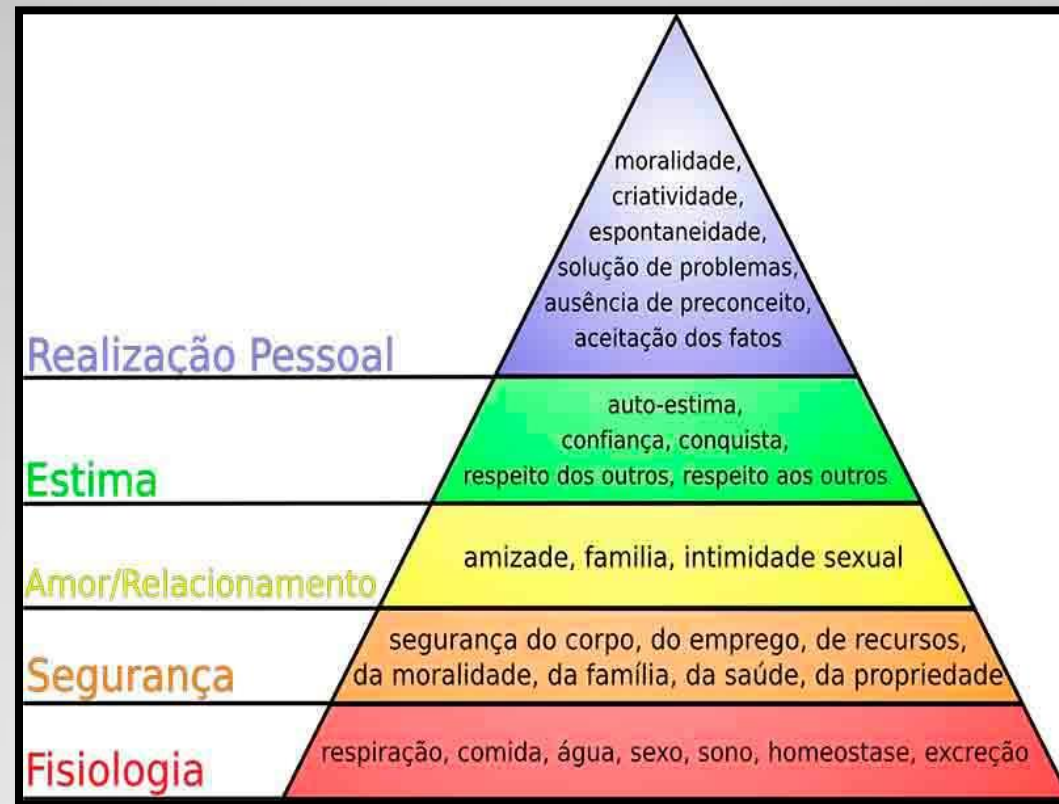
moralidade, criatividade, espontaneidade, solução de problemas, ausência de preconceito, aceitação dos fatos

Realização Pessoal

auto-estima, confiança, conquista, respeito dos outros, respeito aos outros

Estima

amizade, familia, intimidade sexual

Amor/Relacionamento

segurança do corpo, do emprego, de recursos, da moralidade, da família, da saúde, da propriedade

Segurança

respiração, comida, água, sexo, sono, homeostase, excreção

Fisiologia